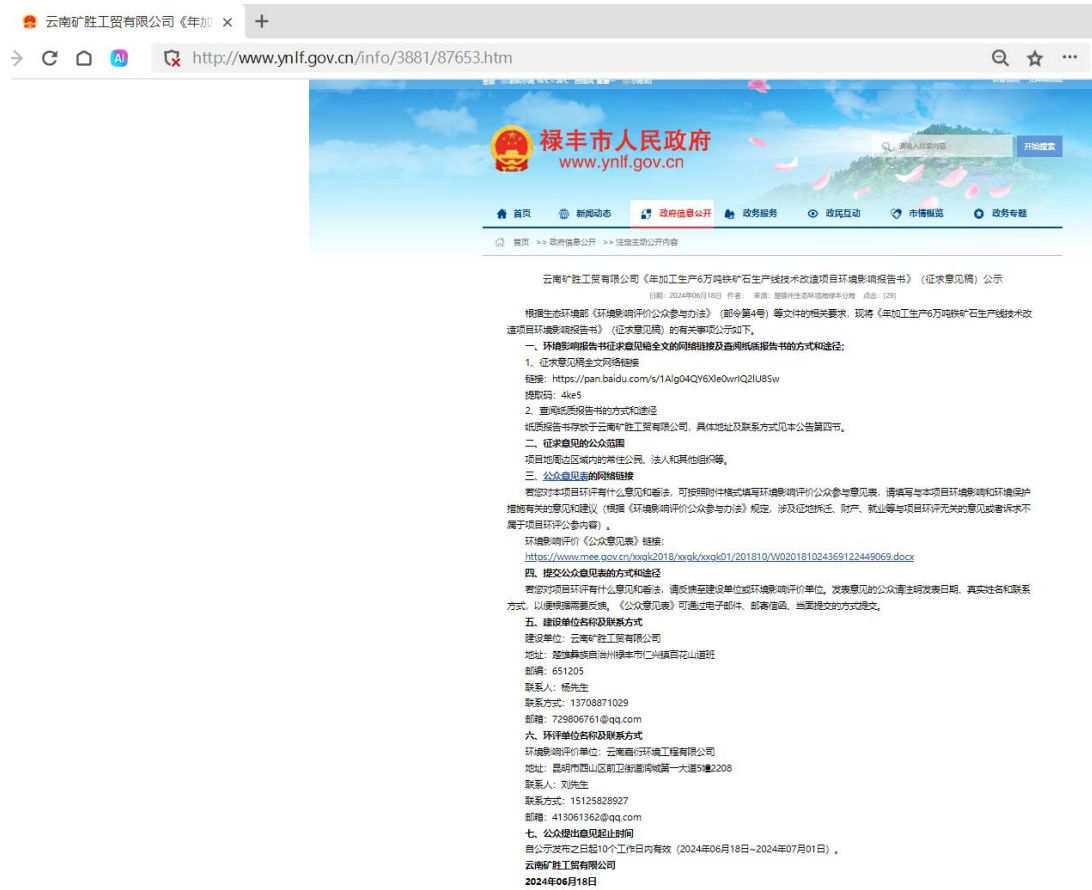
云南矿胜工贸有限公司《年加 ×

http://www.ynlf.gov.cn/info/3881/87653.htm

禄丰市人民政府
www.ynlf.gov.cn

开始搜索

首页 新闻动态 政府信息公开 政务服务 政民互动 市情概览 政务专题

首页 >> 政府信息公开 >> 法定主动公开内容

云南矿胜工贸有限公司《年加工生产6万吨铁矿石生产线技术改造项目环境影响报告书》（征求意见稿）公示

日期：2024年06月18日 作者： 来源：楚雄州生态环境局禄丰分局 点击：[29]

根据生态环境部《环境影响评价公众参与办法》（部令第4号）等文件的相关要求，现将《年加工生产6万吨铁矿石生产线技术改造项目环境影响报告书》（征求意见稿）的有关事项公示如下。

一、环境影响报告书征求意见稿全文的网络链接及查阅纸质报告书的方式和途径；

1、征求意见稿全文网络链接

链接：https://pan.baidu.com/s/1Alg04QY6Xle0wrIQ2lU8Sw

提取码：4ke5

2、查阅纸质报告书的方式和途径

纸质报告书存放于云南矿胜工贸有限公司，具体地址及联系方式见本公告第四节。

二、征求意见的公众范围

项目地周边区域内的常住公民、法人和其他组织等。

三、公众意见表的网络链接

若您对本项目环评有什么意见和看法，可按照附件格式填写环境影响评价公众参与意见表，请填写与本项目环境影响和环境保护措施有关的意见和建议（根据《环境影响评价公众参与办法》规定，涉及征地拆迁、财产、就业等与项目环评无关的意见或者诉求不属于项目环评公参内容）。

环境影响评价《公众意见表》链接：

https://www.mee.gov.cn/xxgk2018/xxgk/xxgk01/201810/W020181024369122449069.docx

四、提交公众意见表的方式和途径

若您对项目环评有什么意见和看法，请反馈至建设单位或环境影响评价单位。发表意见的公众请注明发表日期、真实姓名和联系方式，以便根据需要反馈。《公众意见表》可通过电子邮件、邮寄信函、当面提交的方式提交。

五、建设单位名称及联系方式

建设单位：云南矿胜工贸有限公司

地址：楚雄彝族自治州禄丰市仁兴镇百花山道班

邮编：651205

联系人：杨先生

联系方式：13708871029

邮箱：729806761@qq.com

六、环评单位名称及联系方式

环境影响评价单位：云南嘉衍环境工程有限公司

地址：昆明市西山区前卫街道润城第一大道5幢2208

联系人：刘先生

联系方式：15125828927

邮箱：413061362@qq.com

七、公众提出意见起止时间

自公示发布之日起10个工作日内有效（2024年06月18日~2024年07月01日）。

云南矿胜工贸有限公司

2024年06月18日